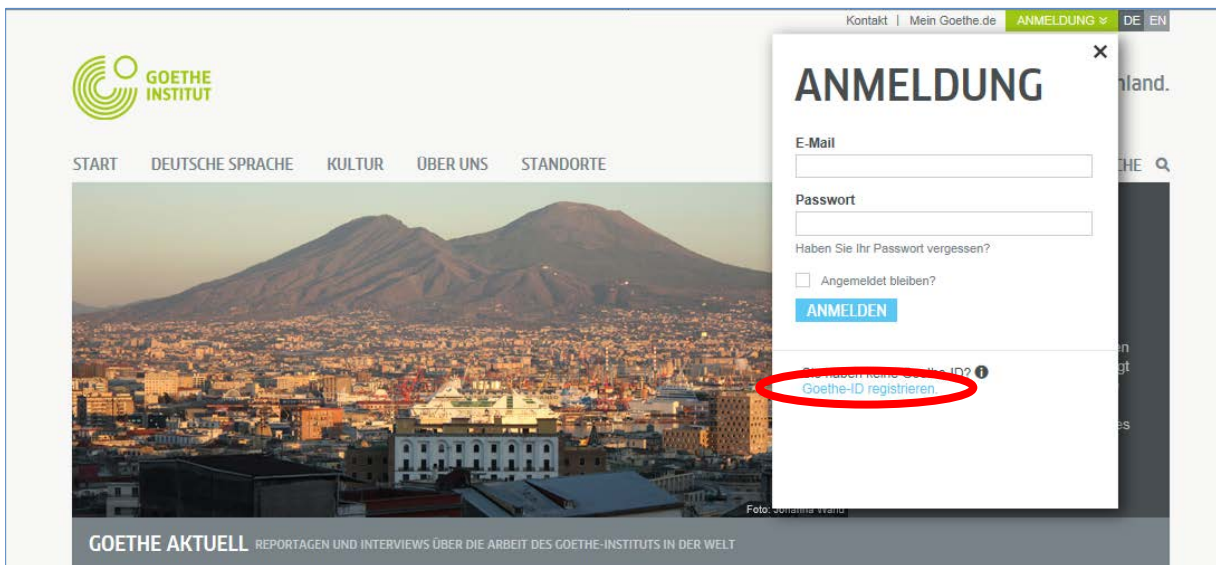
Kontakt | Mein Goethe.de ANMELDUNG DE EN

GOETHE INSTITUT

nland.

START DEUTSCHE SPRACHE KULTUR ÜBER UNS STANDORTE

HE

ANMELDUNG

×

E-Mail

Passwort

Haben Sie Ihr Passwort vergessen?

Angemeldet bleiben?

ANMELDEN

Sie haben keine Goethe-ID?

Goethe-ID registrieren.

n
gt
es

Foto: Johanna Wand

GOETHE AKTUELL REPORTAGEN UND INTERVIEWS ÜBER DIE ARBEIT DES GOETHE-INSTITUTS IN DER WELT